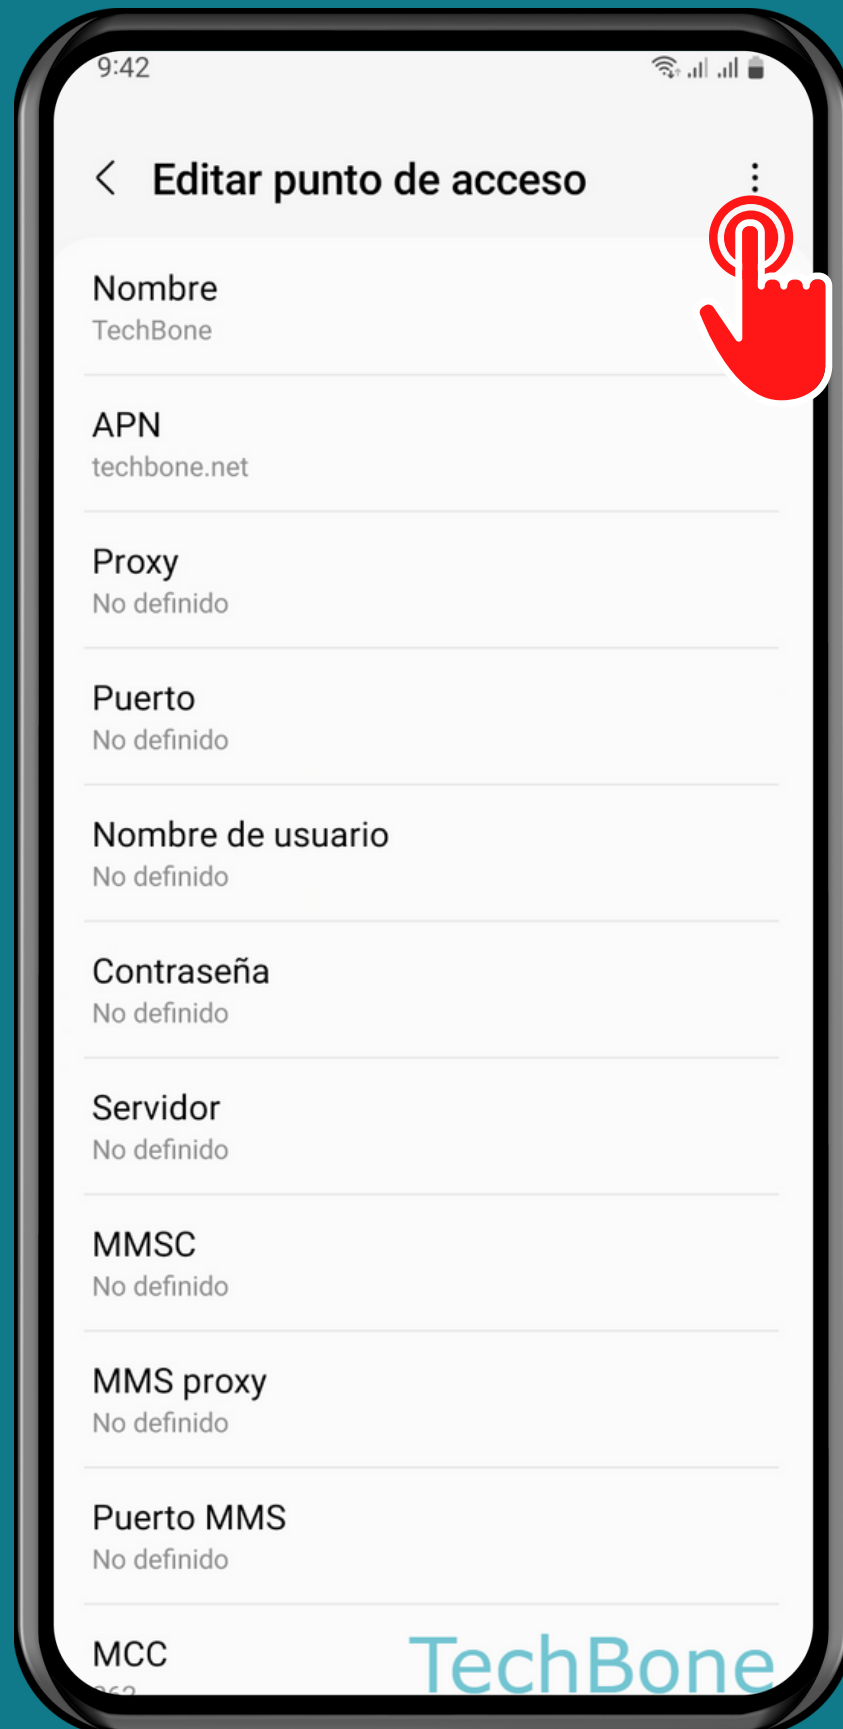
9:42

Editar punto de acceso

Nombre
TechBone

APN
techbone.net

Proxy
No definido

Puerto
No definido

Nombre de usuario
No definido

Contraseña
No definido

Servidor
No definido

MMSC
No definido

MMS proxy
No definido

Puerto MMS
No definido

MCC
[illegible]

TechBone